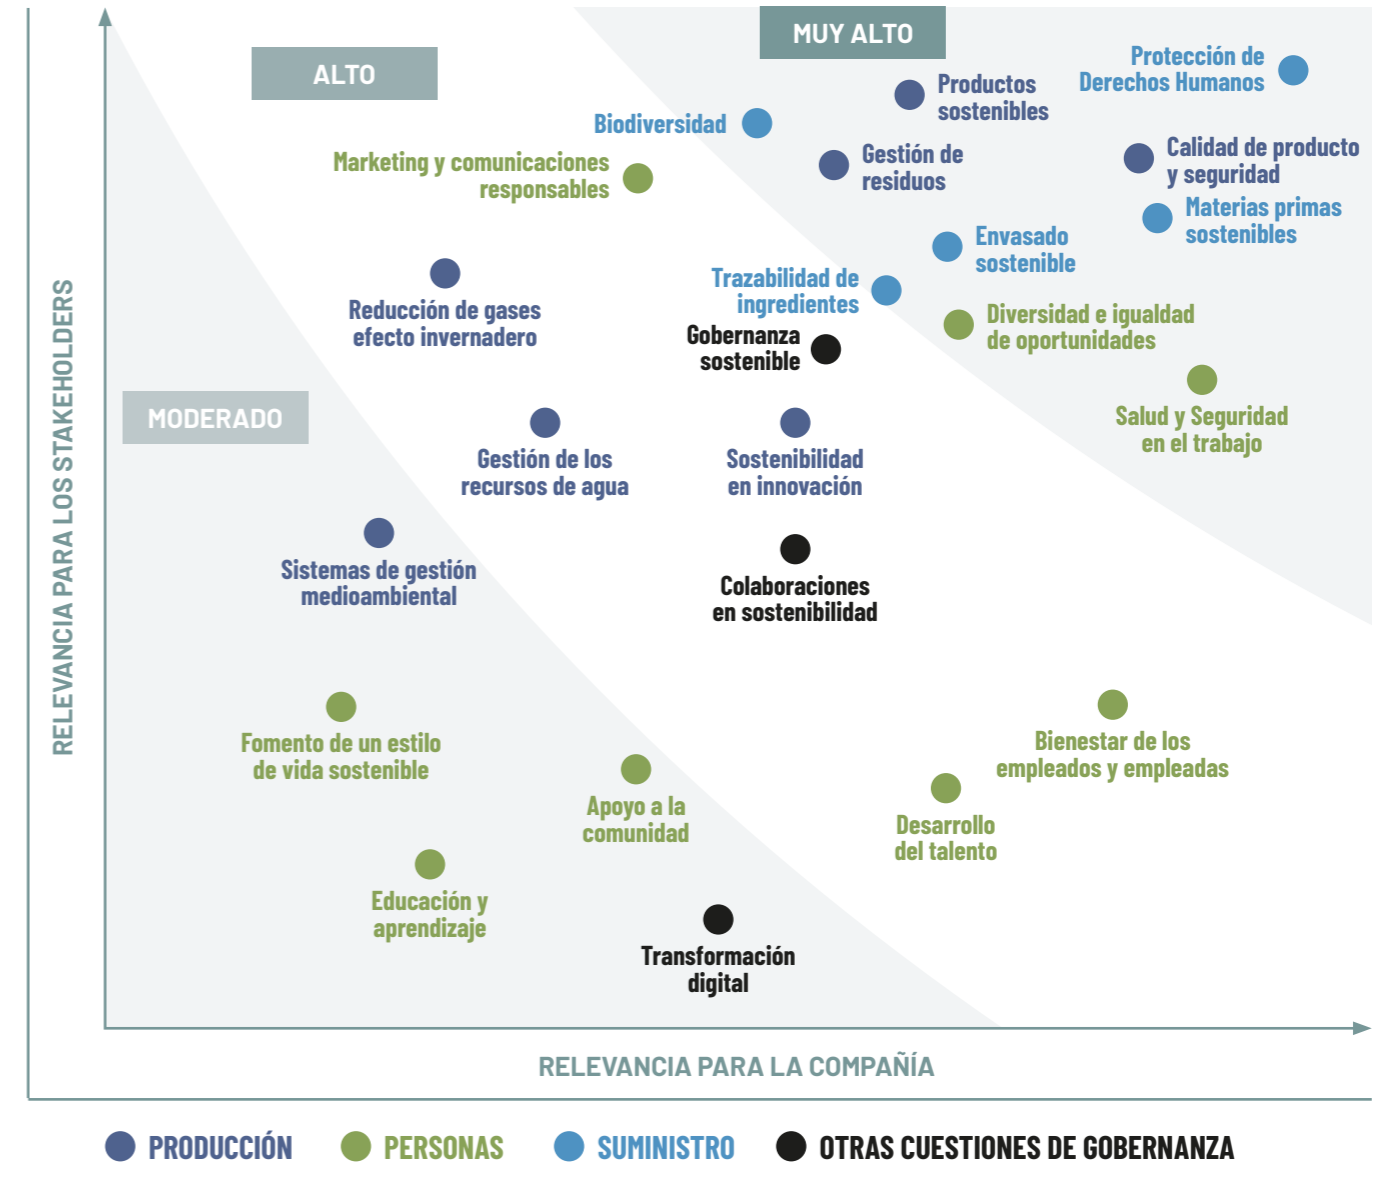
MUY ALTO

ALTO

MODERADO

RELEVANCIA PARA LOS STAKEHOLDERS

Protección de Derechos Humanos

Productos sostenibles

Biodiversidad

Calidad de producto y seguridad

Gestión de residuos

Marketing y comunicaciones responsables

Materias primas sostenibles

Envasado sostenible

Trazabilidad de ingredientes

Reducción de gases efecto invernadero

Diversidad e igualdad de oportunidades

Gobernanza sostenible

Salud y Seguridad en el trabajo

Gestión de los recursos de agua

Sostenibilidad en innovación

Sistemas de gestión medioambiental

Colaboraciones en sostenibilidad

Fomento de un estilo de vida sostenible

Bienestar de los empleados y empleadas

Apoyo a la comunidad

Desarrollo del talento

Educación y aprendizaje

Transformación digital

RELEVANCIA PARA LA COMPAÑÍA

PRODUCCIÓN PERSONAS SUMINISTRO OTRAS CUESTIONES DE GOBERNANZA